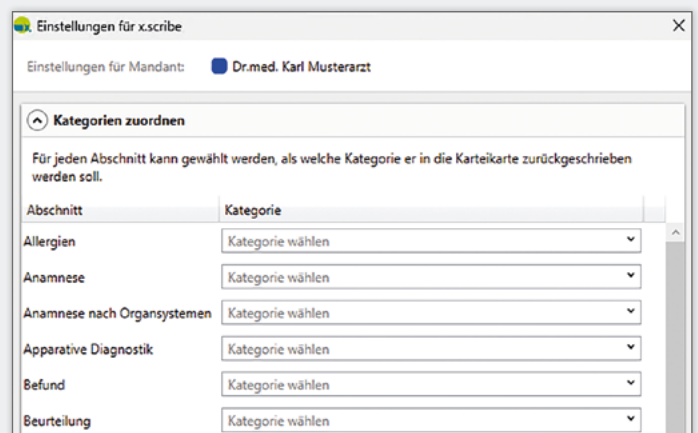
Einstellungen für x.scribe

Einstellungen für Mandant: Dr.med. Karl Musterarzt

Kategorien zuordnen

Für jeden Abschnitt kann gewählt werden, als welche Kategorie er in die Karteikarte zurückgeschrieben werden soll.

| Abschnitt | Kategorie |
|---|---|
| Allergien | Kategorie wählen |
| Anamnese | Kategorie wählen |
| Anamnese nach Organsystemen | Kategorie wählen |
| Apparative Diagnostik | Kategorie wählen |
| Befund | Kategorie wählen |
| Beurteilung | Kategorie wählen |